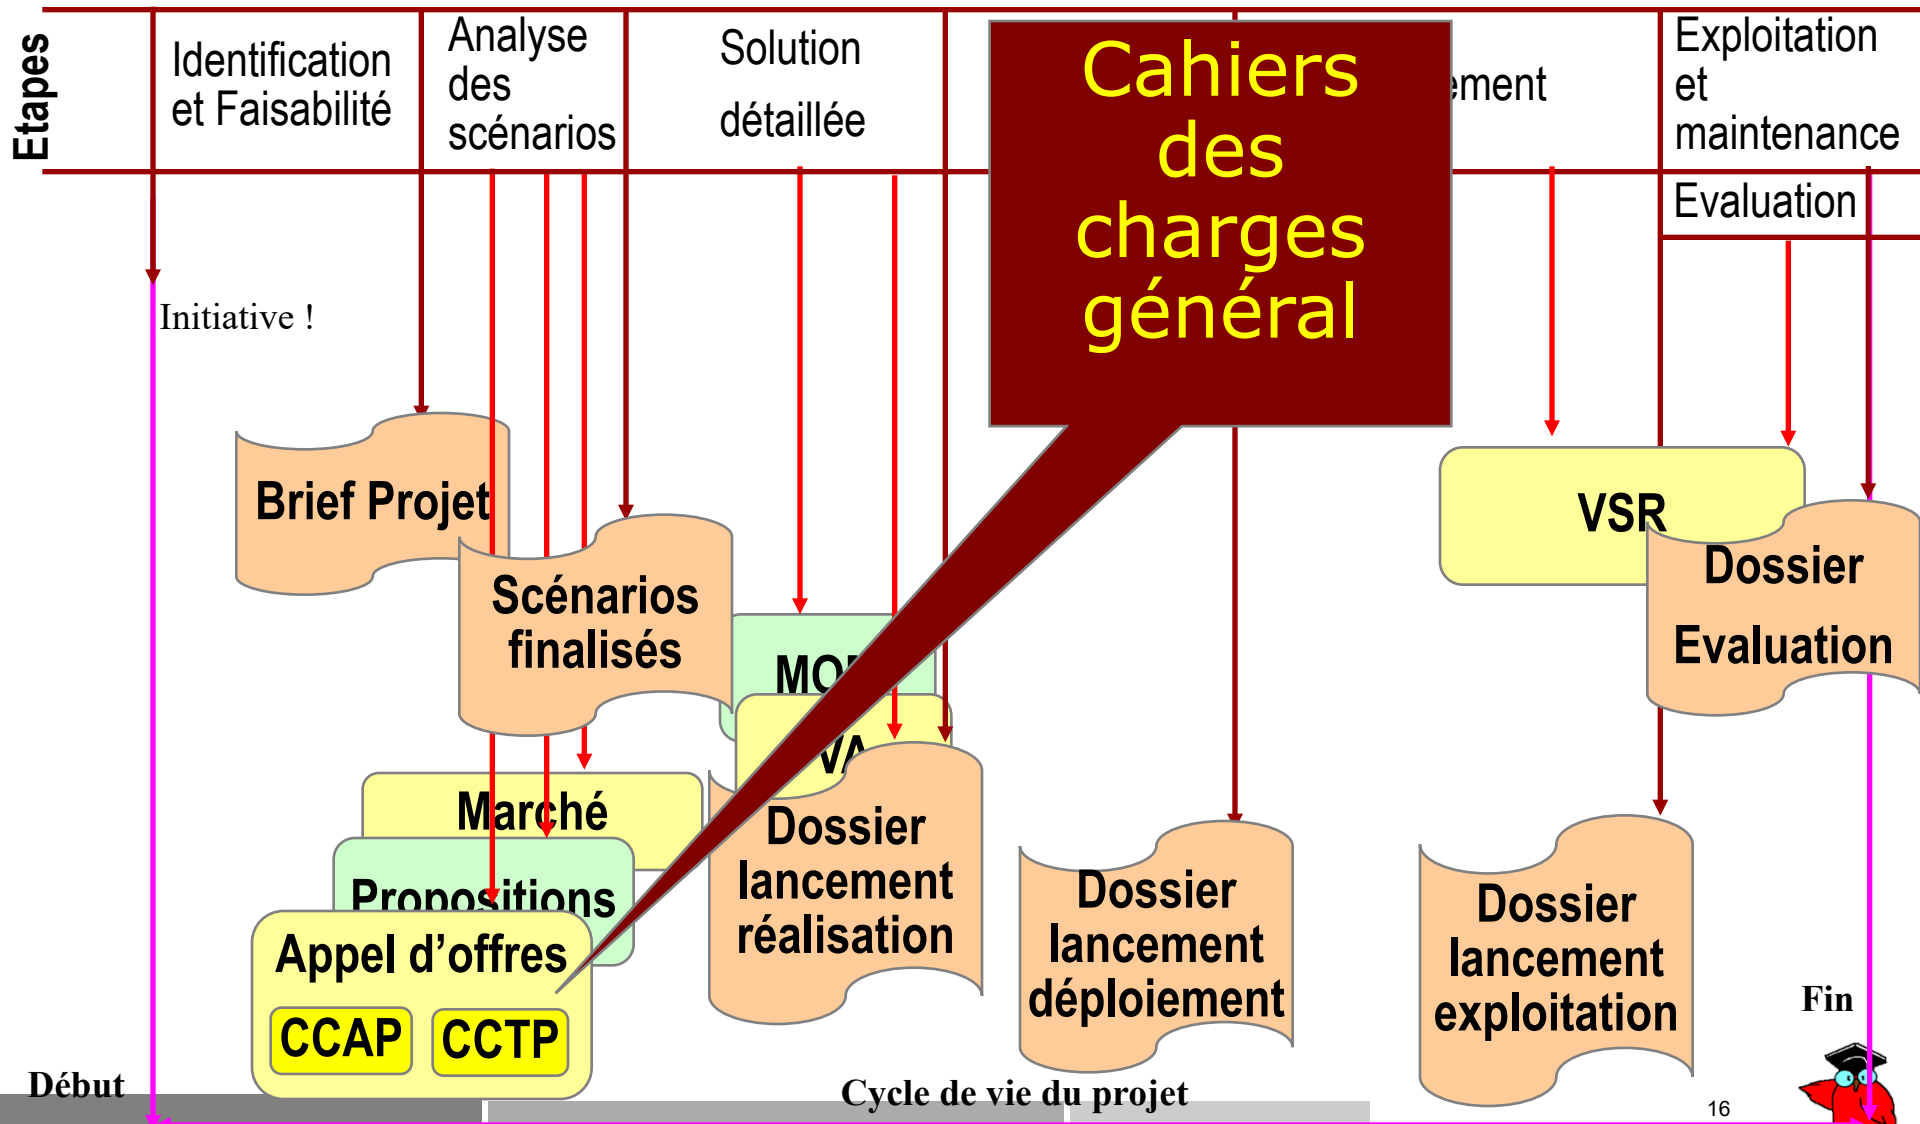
Etapes

Identification et Faisabilité

Analyse des scénarios

Solution détaillée

ement

Exploitation et maintenance

Evaluation

Cahiers des charges général

Initiative !

Brief Projet

Scénarios finalisés

MO

VA

VSR

Dossier Evaluation

Marché

Propositions

Appel d'offres

CCAP

CCTP

Dossier lancement réalisation

Dossier lancement déploiement

Dossier lancement exploitation

Fin

Début

Cycle de vie du projet

16